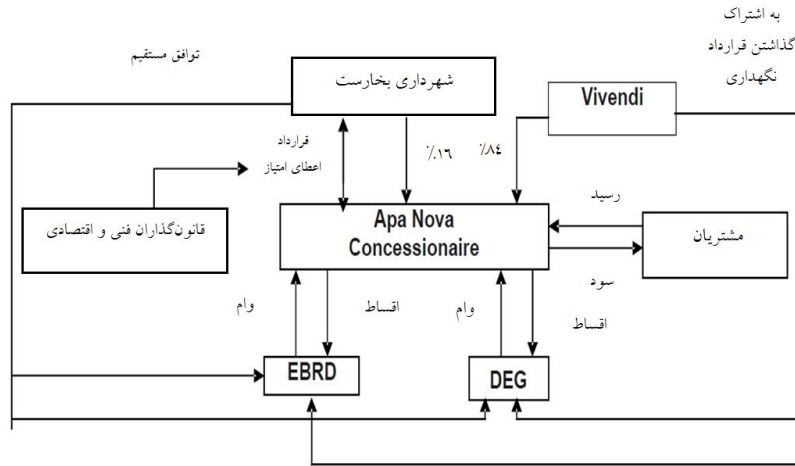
به اشتراک گذاشتن قرارداد نگهداری

توافق مستقیم

شهرداری بخارست

Vivendi

قرارداد اعطای امتیاز

٪۱۶

٪۸۴

رسید

قانون‌گذاران فنی و اقتصادی

Apa Nova Concessionaire

مشتریان

سود

وام

اقساط

وام

اقساط

EBRD

DEG